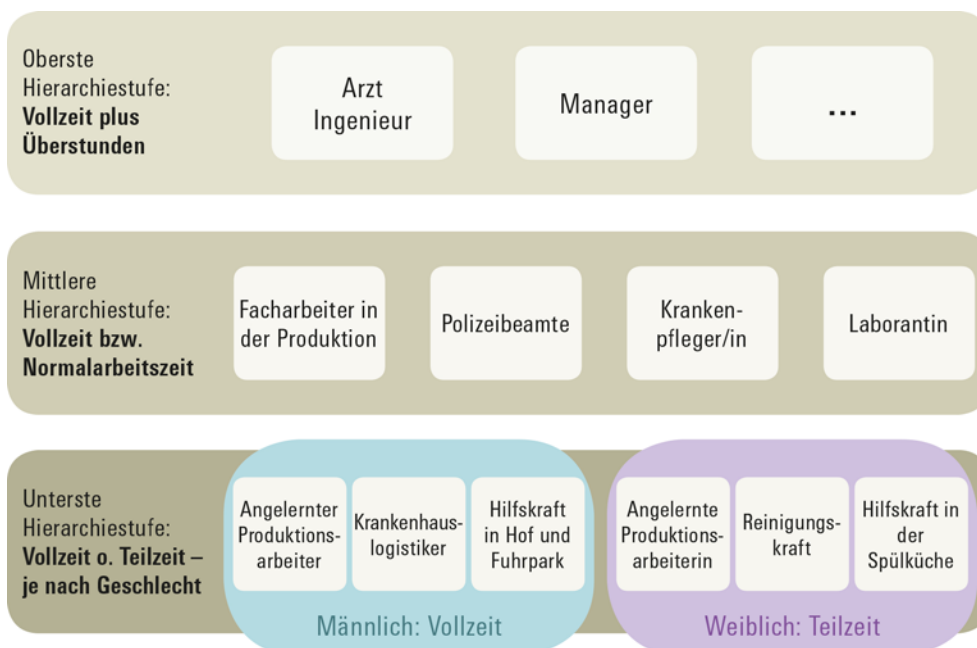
Oberste Hierarchiestufe: **Vollzeit plus Überstunden**

Arzt Ingenieur

Manager

...

Mittlere Hierarchiestufe: **Vollzeit bzw. Normalarbeitszeit**

Facharbeiter in der Produktion

Polizeibeamte

Krankenpfleger/in

Laborantin

Unterste Hierarchiestufe: **Vollzeit o. Teilzeit – je nach Geschlecht**

Angelernter Produktionsarbeiter

Krankenhauslogistiker

Hilfskraft in Hof und Fuhrpark

Männlich: Vollzeit

Angelernte Produktionsarbeiterin

Reinigungskraft

Hilfskraft in der Spülküche

Weiblich: Teilzeit